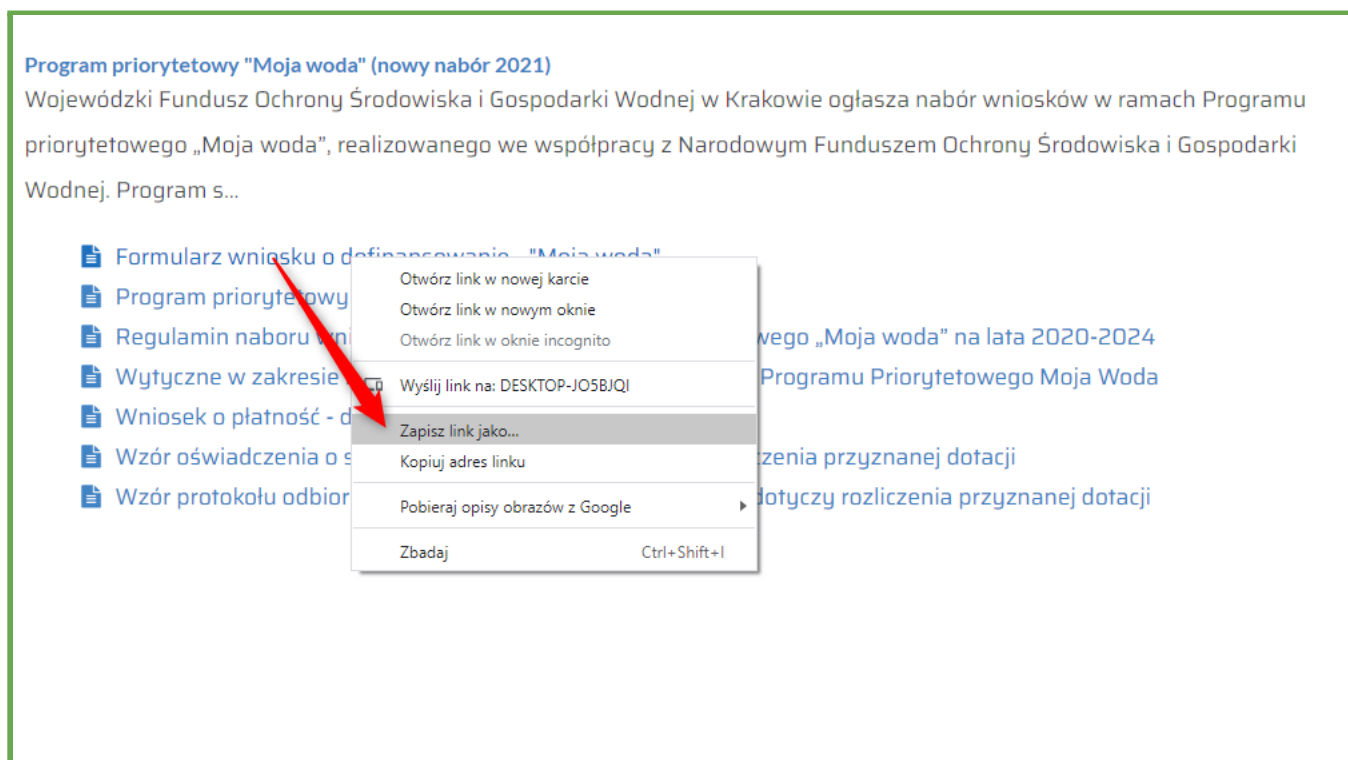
Program priorytetowy "Moja woda" (nowy nabór 2021)
Wojewódzki Fundusz Ochrony Środowiska i Gospodarki Wodnej w Krakowie ogłasza nabór wniosków w ramach Programu priorytetowego „Moja woda", realizowanego we współpracy z Narodowym Funduszem Ochrony Środowiska i Gospodarki Wodnej. Program s...

Formularz wniosku o dofinansowanie - "Moja woda"
Program priorytetowy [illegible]
Regulamin naboru wn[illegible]wego „Moja woda" na lata 2020-2024
Wytyczne w zakresie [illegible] Programu Priorytetowego Moja Woda
Wniosek o płatność - d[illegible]
Wzór oświadczenia o s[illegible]czenia przyznanej dotacji
Wzór protokołu odbior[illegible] dotyczy rozliczenia przyznanej dotacji

Otwórz link w nowej karcie
Otwórz link w nowym oknie
Otwórz link w oknie incognito
Wyślij link na: DESKTOP-JO5BJQI
Zapisz link jako...
Kopiuj adres linku
Pobieraj opisy obrazów z Google
Zbadaj Ctrl+Shift+I